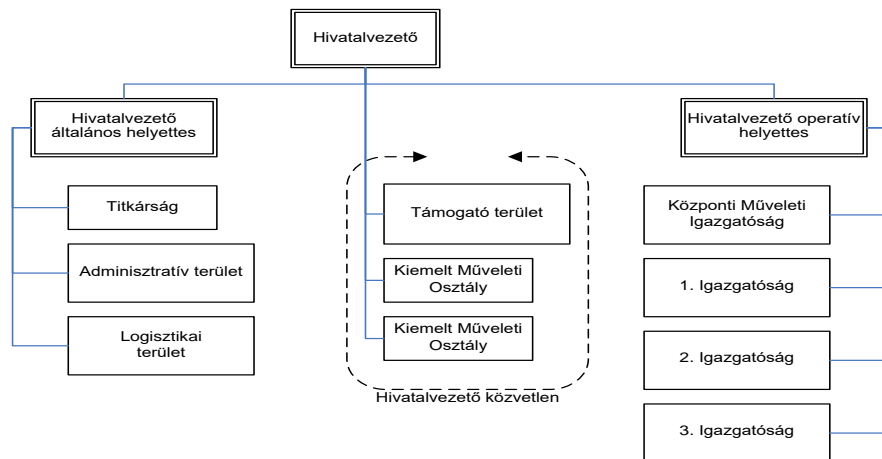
Hivatalvezető

Hivatalvezető általános helyettes

Titkárság

Adminisztratív terület

Logisztikai terület

Támogató terület

Kiemelt Műveleti Osztály

Kiemelt Műveleti Osztály

Hivatalvezető közvetlen

Hivatalvezető operatív helyettes

Központi Műveleti Igazgatóság

1. Igazgatóság

2. Igazgatóság

3. Igazgatóság